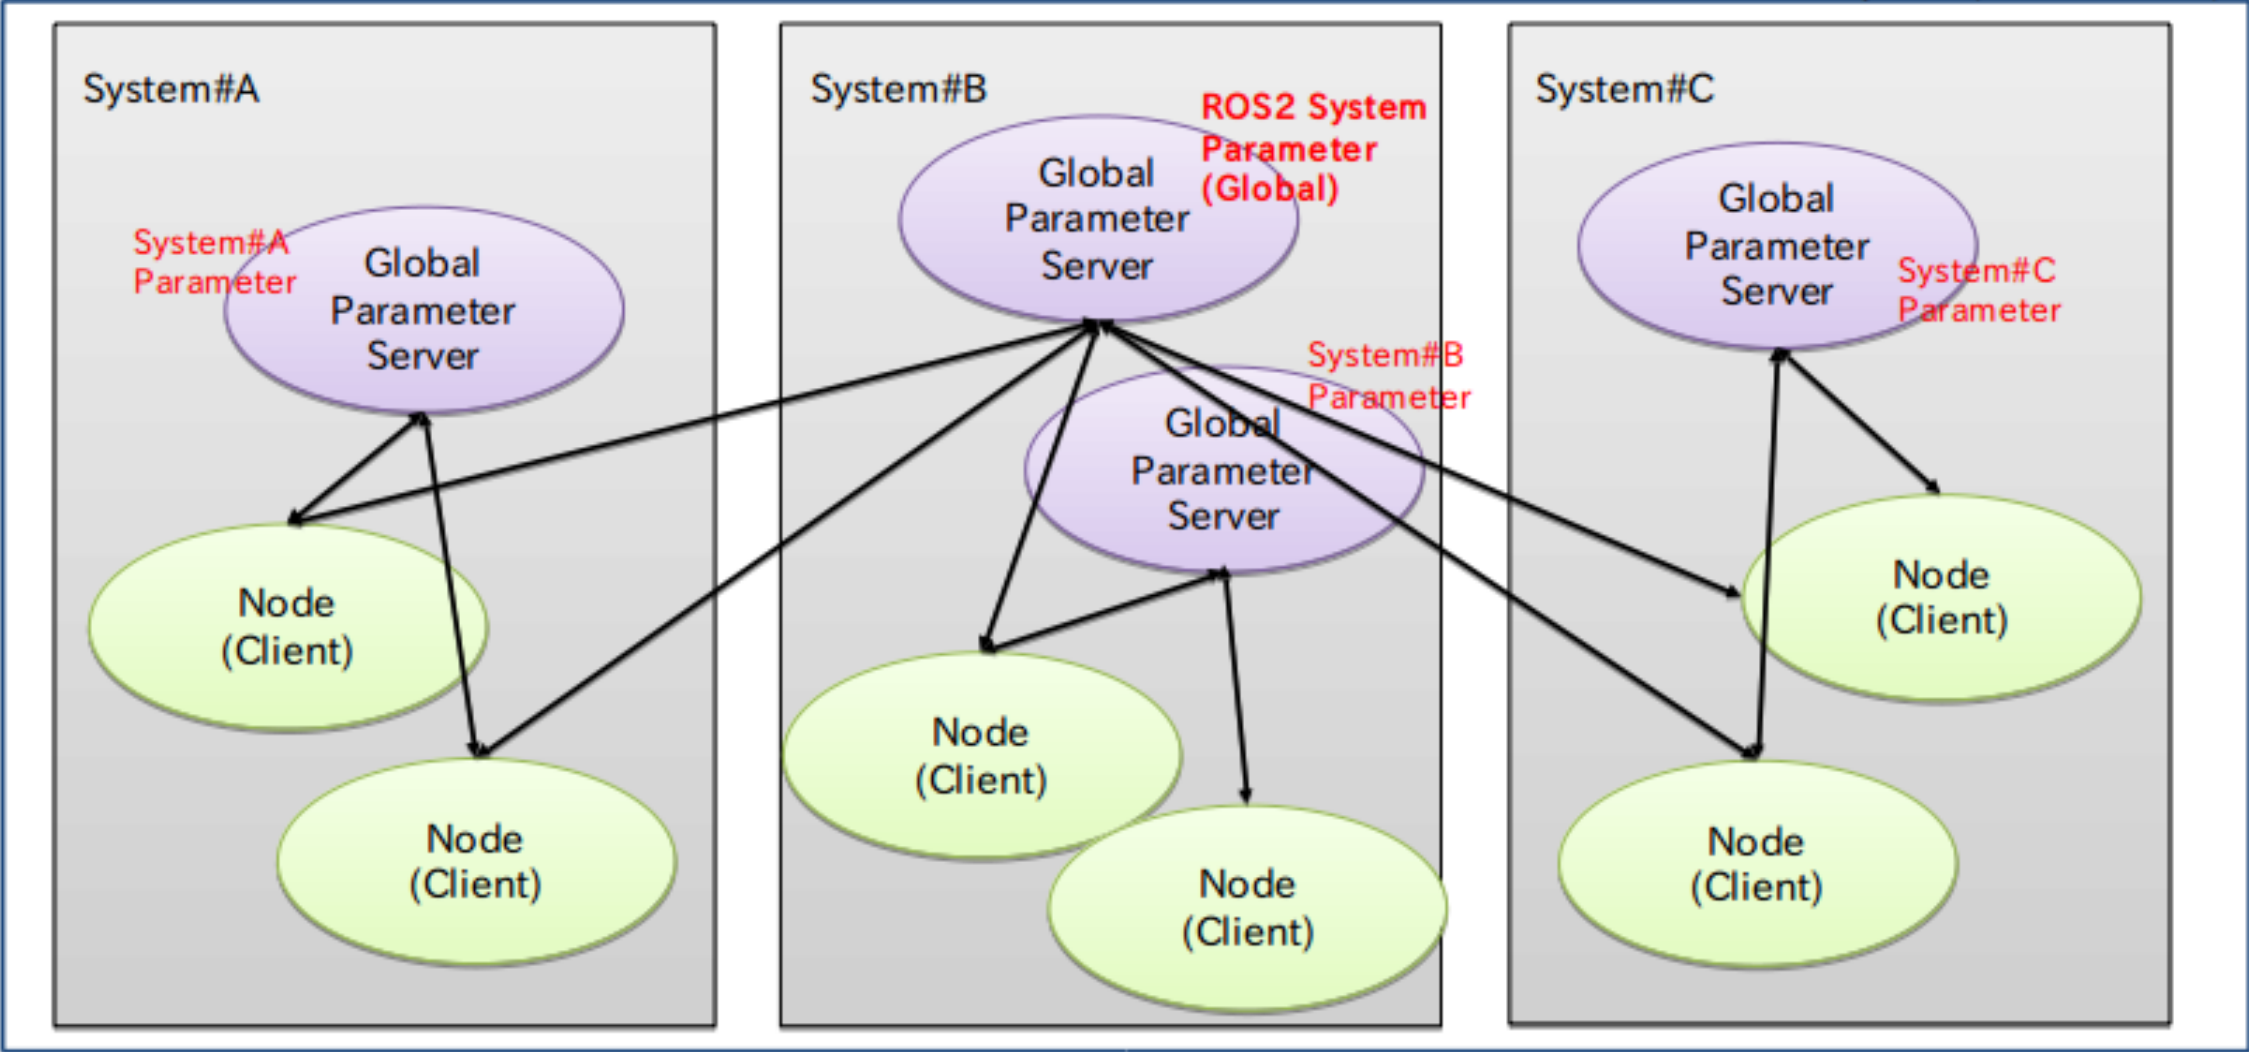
System#A

System#A Parameter

Global Parameter Server

Node (Client)

Node (Client)

System#B

ROS2 System Parameter (Global)

Global Parameter Server

System#B Parameter

Global Parameter Server

Node (Client)

Node (Client)

System#C

Global Parameter Server

System#C Parameter

Node (Client)

Node (Client)